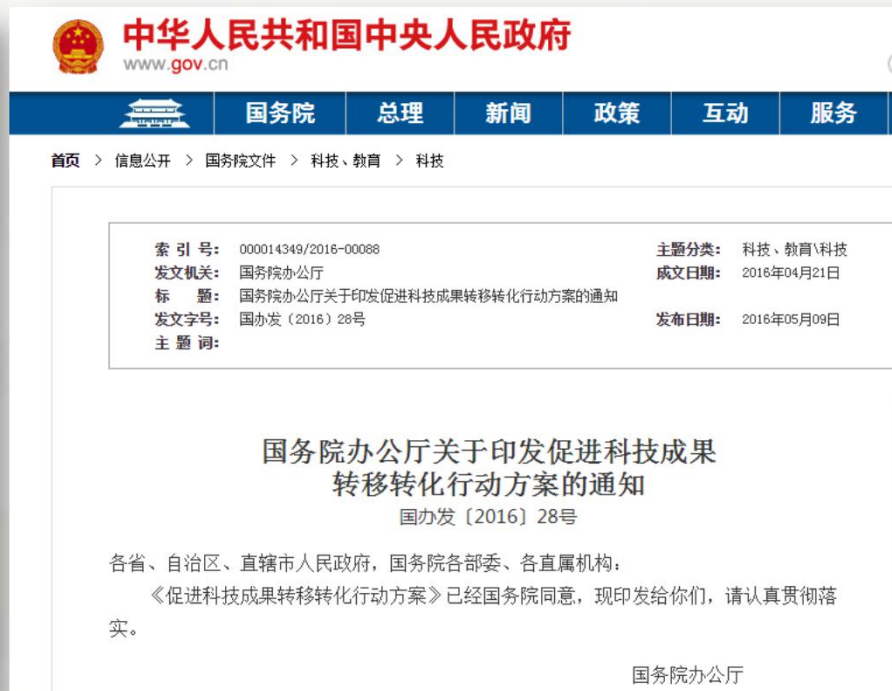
中华人民共和国中央人民政府
www.gov.cn

国务院 总理 新闻 政策 互动 服务

首页 > 信息公开 > 国务院文件 > 科技、教育 > 科技

| 索引号: | 000014349/2016-00088 | 主题分类: | 科技、教育\科技 |
|---|---|---|---|
| 发文机关: | 国务院办公厅 | 成文日期: | 2016年04月21日 |
| 标题: | 国务院办公厅关于印发促进科技成果转移转化行动方案的通知 | | |
| 发文字号: | 国办发〔2016〕28号 | 发布日期: | 2016年05月09日 |
| 主题词: | | | |

国务院办公厅关于印发促进科技成果转移转化行动方案的通知
国办发〔2016〕28号

各省、自治区、直辖市人民政府，国务院各部委、各直属机构：

《促进科技成果转移转化行动方案》已经国务院同意，现印发给你们，请认真贯彻落实。

国务院办公厅